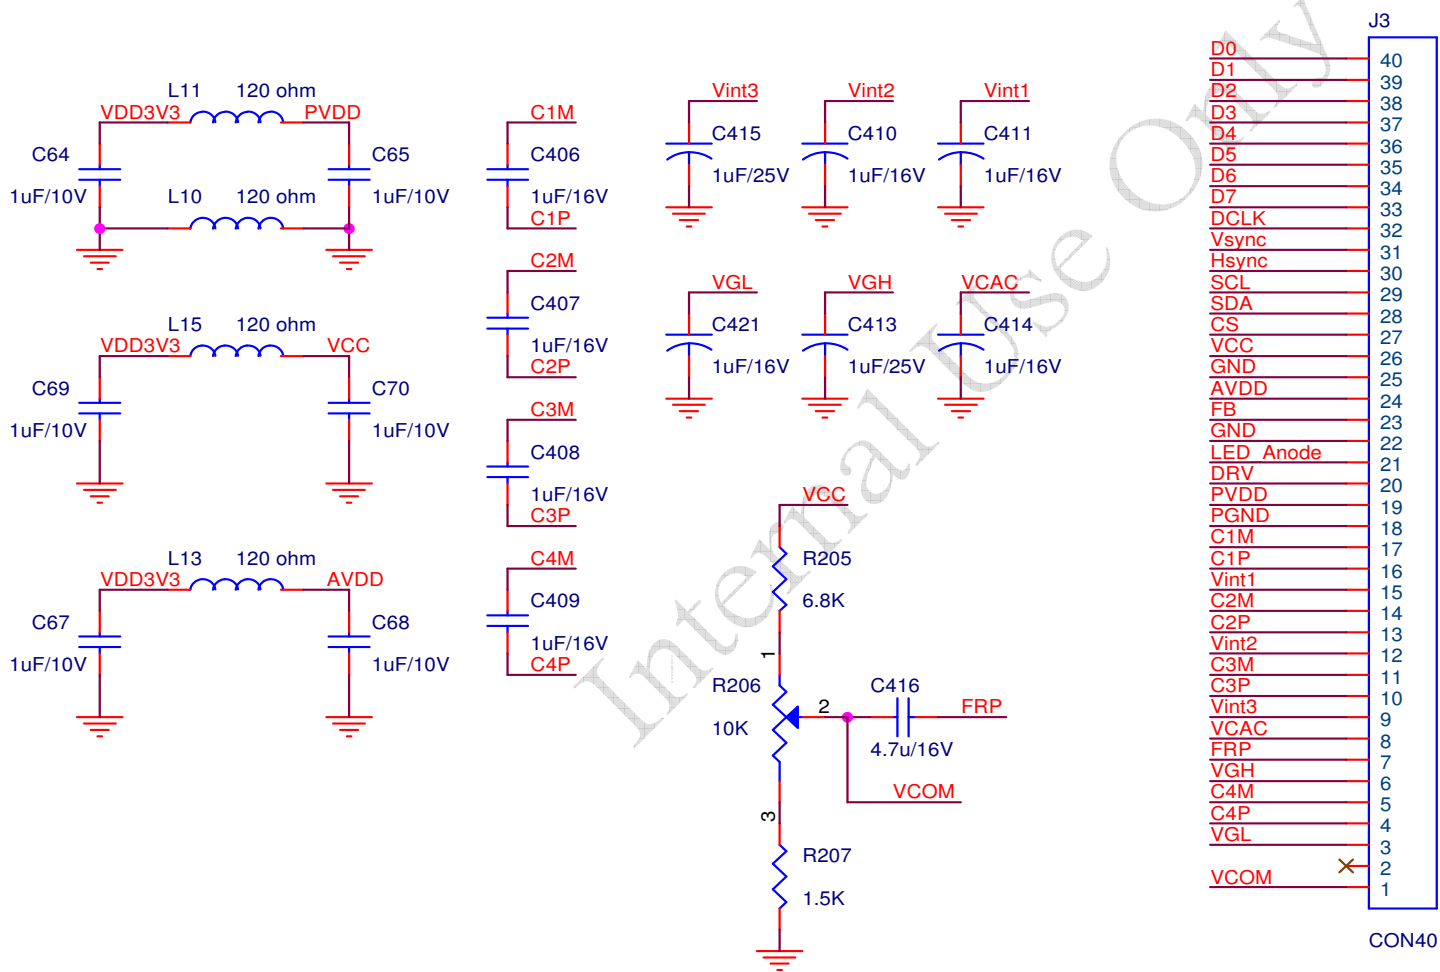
L11 120 ohm
VDD3V3 PVDD
C64
1uF/10V
C65
1uF/10V
L10 120 ohm

L15 120 ohm
VDD3V3 VCC
C69
1uF/10V
C70
1uF/10V

L13 120 ohm
VDD3V3 AVDD
C67
1uF/10V
C68
1uF/10V

C1M
C406
1uF/16V
C1P

C2M
C407
1uF/16V
C2P

C3M
C408
1uF/16V
C3P

C4M
C409
1uF/16V
C4P

Vint3
C415
1uF/25V
Vint2
C410
1uF/16V
Vint1
C411
1uF/16V

VGL
C421
1uF/16V
VGH
C413
1uF/25V
VCAC
C414
1uF/16V

VCC
R205
6.8K
1
R206
10K
2
C416
4.7u/16V
FRP
VCOM
3
R207
1.5K

Internal Use Only

J3
| | |
|---|---|
| D0 | 40 |
| D1 | 39 |
| D2 | 38 |
| D3 | 37 |
| D4 | 36 |
| D5 | 35 |
| D6 | 34 |
| D7 | 33 |
| DCLK | 32 |
| Vsync | 31 |
| Hsync | 30 |
| SCL | 29 |
| SDA | 28 |
| CS | 27 |
| VCC | 26 |
| GND | 25 |
| AVDD | 24 |
| FB | 23 |
| GND | 22 |
| LED_Anode | 21 |
| DRV | 20 |
| PVDD | 19 |
| PGND | 18 |
| C1M | 17 |
| C1P | 16 |
| Vint1 | 15 |
| C2M | 14 |
| C2P | 13 |
| Vint2 | 12 |
| C3M | 11 |
| C3P | 10 |
| Vint3 | 9 |
| VCAC | 8 |
| FRP | 7 |
| VGH | 6 |
| C4M | 5 |
| C4P | 4 |
| VGL | 3 |
| | 2 |
| VCOM | 1 |
CON40